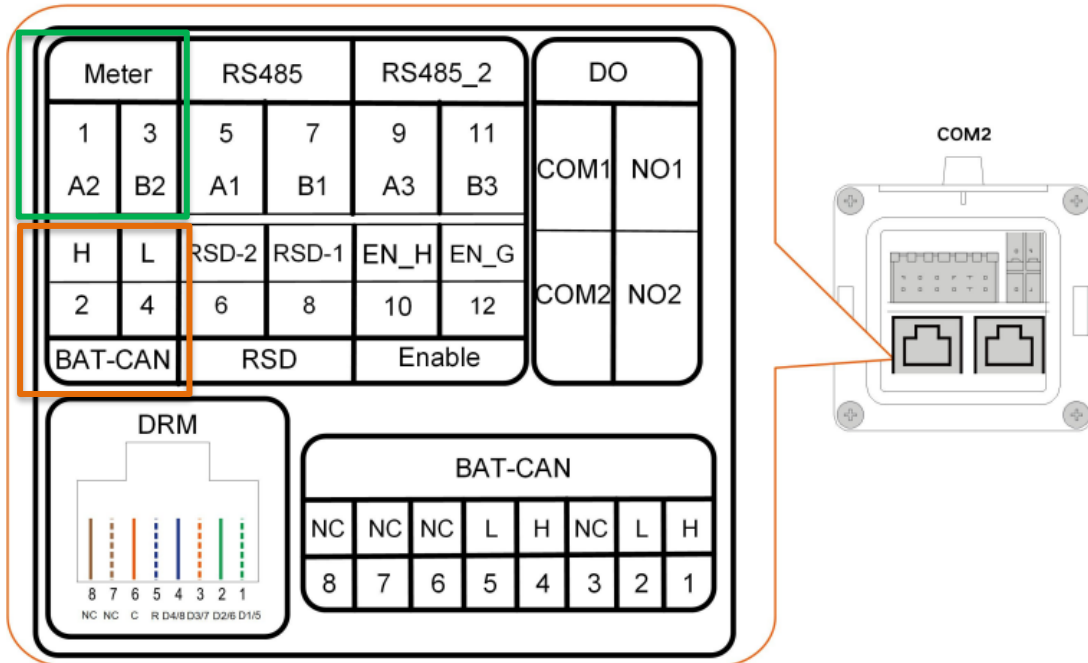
| Meter | | RS485 | | RS485_2 | |
|---|---|---|---|---|---|
| 1 A2 | 3 B2 | 5 A1 | 7 B1 | 9 A3 | 11 B3 |
| H 2 | L 4 | RSD-2 6 | RSD-1 8 | EN_H 10 | EN_G 12 |
| BAT-CAN | | RSD | | Enable | |

| DO | |
|---|---|
| COM1 | NO1 |
| COM2 | NO2 |

DRM

8 7 6 5 4 3 2 1
NC NC C R D4/8 D3/7 D2/6 D1/5

BAT-CAN

| NC | NC | NC | L | H | NC | L | H |
|---|---|---|---|---|---|---|---|
| 8 | 7 | 6 | 5 | 4 | 3 | 2 | 1 |

COM2